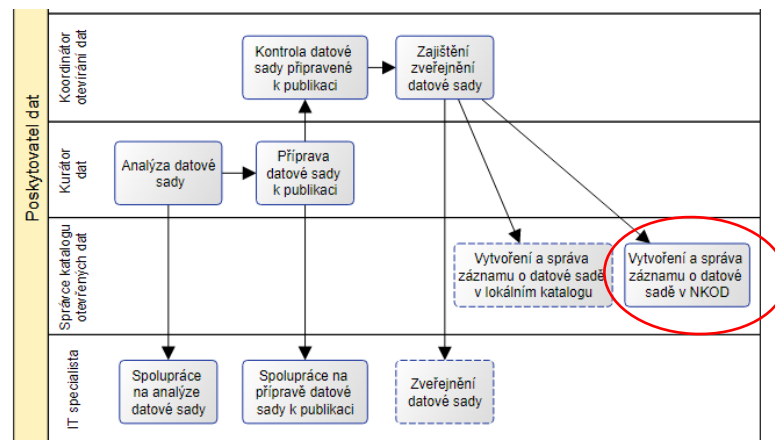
Poskytovatel dat

Koordinátor otevírání dat

Kontrola datové sady připravené k publikaci

Zajištění zveřejnění datové sady

Kurátor dat

Analýza datové sady

Příprava datové sady k publikaci

Správce katalogu otevřených dat

Vytvoření a správa záznamu o datové sadě v lokálním katalogu

Vytvoření a správa záznamu o datové sadě v NKOD

IT specialista

Spolupráce na analýze datové sady

Spolupráce na přípravě datové sady k publikaci

Zveřejnění datové sady